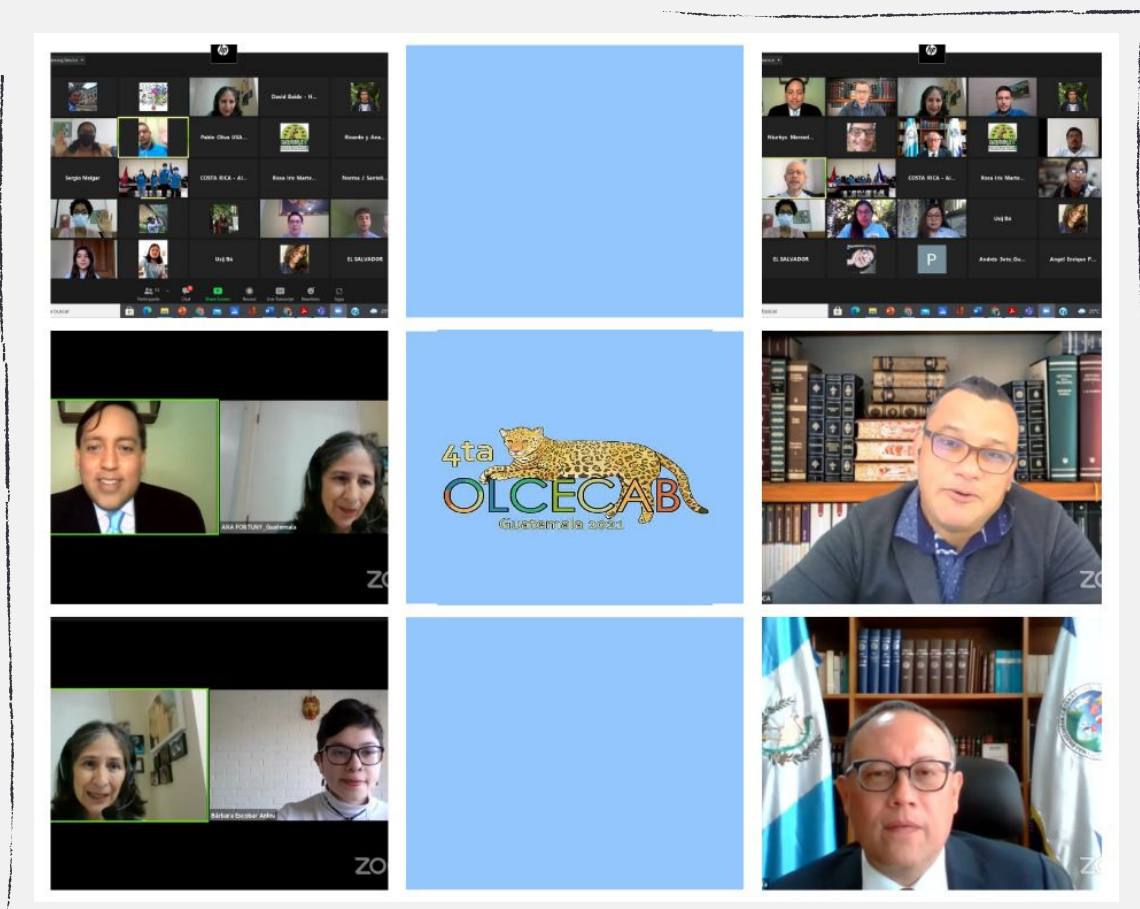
David Balde - H...
Pablo Oliva USA...
Ricardo y Ana...
Sergio Melgar
COSTA RICA - Al...
Rosa Iris Marte...
Norma J. Sarmie...
Uzij Ba
EL SALVADOR

Nuribys Mercedes...
COSTA RICA - Al...
Rosa Iris Marte...
Uzij Ba
EL SALVADOR
P
Andrés Soto Go...
Angel Enrique P...

4ta
OLCECAB
Guatemala 2021

ANA FORTUNY_Guatemala
ZO

ZO

Bárbara Escobar Anleu
ZO

ZO